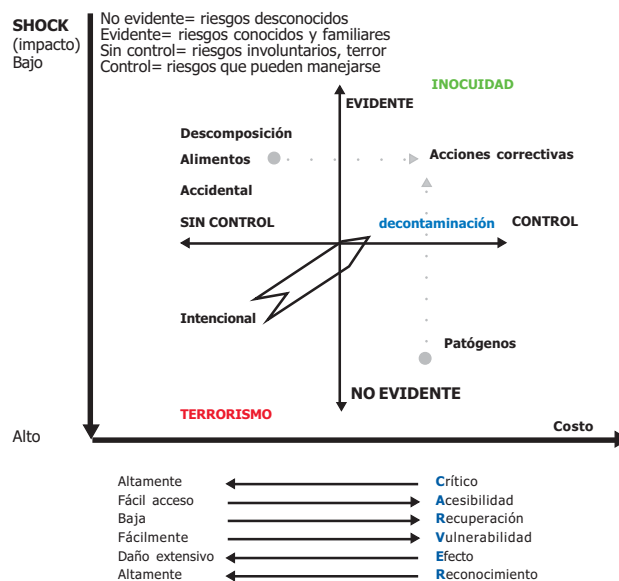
SHOCK
(impacto)
Bajo

No evidente= riesgos desconocidos
Evidente= riesgos conocidos y familiares
Sin control= riesgos involuntarios, terror
Control= riesgos que pueden manejarse

INOCUIDAD

EVIDENTE

Descomposición
Alimentos
Accidental

Acciones correctivas

SIN CONTROL

decontaminación

CONTROL

Intencional

Patógenos

NO EVIDENTE

TERRORISMO

Alto

Costo

Altamente — Crítico
Fácil acceso — Acesibilidad
Baja — Recuperación
Fácilmente — Vulnerabilidad
Daño extensivo — Efecto
Altamente — Reconocimiento